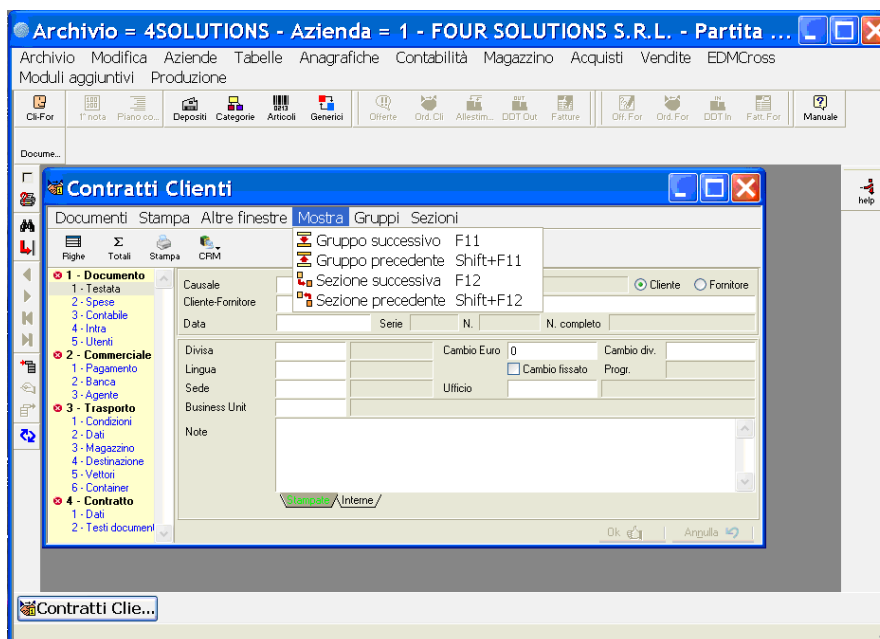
Archivio = 4SOLUTIONS - Azienda = 1 - FOUR SOLUTIONS S.R.L. - Partita ...

Archivio Modifica Aziende Tabelle Anagrafiche Contabilità Magazzino Acquisti Vendite EDMCross Moduli aggiuntivi Produzione

Cli-For 1° nota Piano co... Depositi Categorie Articoli Generici Offerte Ord.Cli Allestim... DDT Out Fatture Off.For Ord.For DDT In Fatt.For Manuale

Docume...

help

Contratti Clienti

Documenti Stampa Altre finestre Mostra Gruppi Sezioni

Righe Totali Stampa CRM

Gruppo successivo F11
Gruppo precedente Shift+F11
Sezione successiva F12
Sezione precedente Shift+F12

1 - Documento
1 - Testata
2 - Spese
3 - Contabile
4 - Intra
5 - Utenti
2 - Commerciale
1 - Pagamento
2 - Banca
3 - Agente
3 - Trasporto
1 - Condizioni
2 - Dati
3 - Magazzino
4 - Destinazione
5 - Vettori
6 - Container
4 - Contratto
1 - Dati
2 - Testi documen

Causale
Cliente-Fornitore
Data
Serie
N.
N. completo
Cliente
Fornitore

Divisa
Cambio Euro 0
Cambio div.
Lingua
Cambio fissato
Progr.
Sede
Ufficio
Business Unit
Note

Stampate Interne

Ok
Annulla

Contratti Clie...